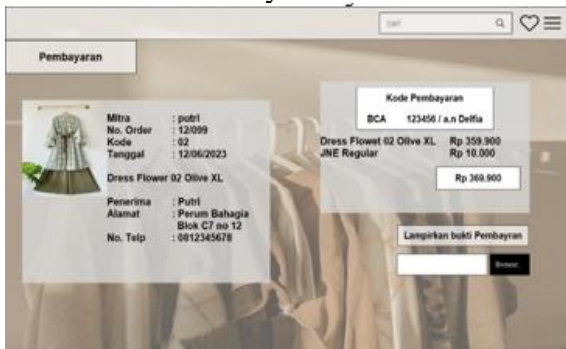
cari

Pembayaran

Mitra : putri
No. Order : 12/099
Kode : 02
Tanggal : 12/06/2023

Dress Flower 02 Olive XL

Penerima : Putri
Alamat : Perum Bahagia Blok C7 no 12
No. Telp : 0812345678

Kode Pembayaran
BCA 123456 / a.n Delfia

Dress Flowet 02 Olive XL Rp 359.900
JNE Regular Rp 10.000

Rp 369.900

Lampirkan bukti Pembayran

Browse